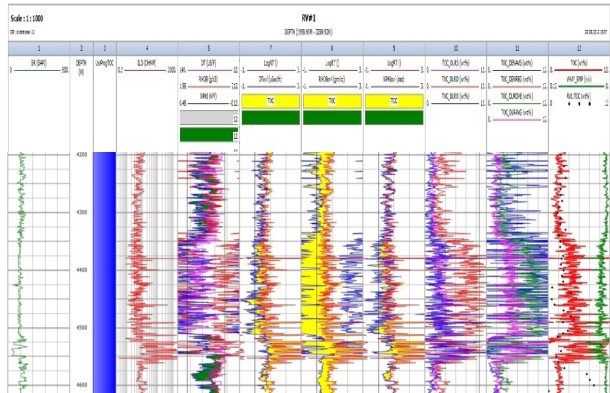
Scale : 1 : 1000

RV#1

DEPTH [4200M - 4600M]

| 1 | 2 | 3 | 4 | 5 | 7 | 8 | 9 | 10 | 11 | 12 |
|---|---|---|---|---|---|---|---|---|---|---|
| GR (GAPI) 0 500 | DEPTH (M) | LitMag/TOC | LLD (OHMM) 0.2 2000 | DT (US/F) 140 40; RHOB (g/c3) 1.95 2.95; NPHI (V/V) 0.45 -0.15 | LogR(T) 0 12; DTnor(US/F) 0 140; TOC | LogR(T) 0 12; RHOBnor(g/c3) 0 12; TOC | LogR(T) 0 12; NPHInor 0 12; TOC | TOC_DLRD (wt%); TOC_DLRRD (wt%); TOC_DLRN (wt%) | TOC_DERHO (wt%); TOC_DERHO (wt%); TOC_DLRDNO (wt%); TOC_DLRNG (wt%) | TOC (wt%) 0 12; Vshl (wt%); Rel_TOC (wt%) |

4200
4300
4400
4500
4600